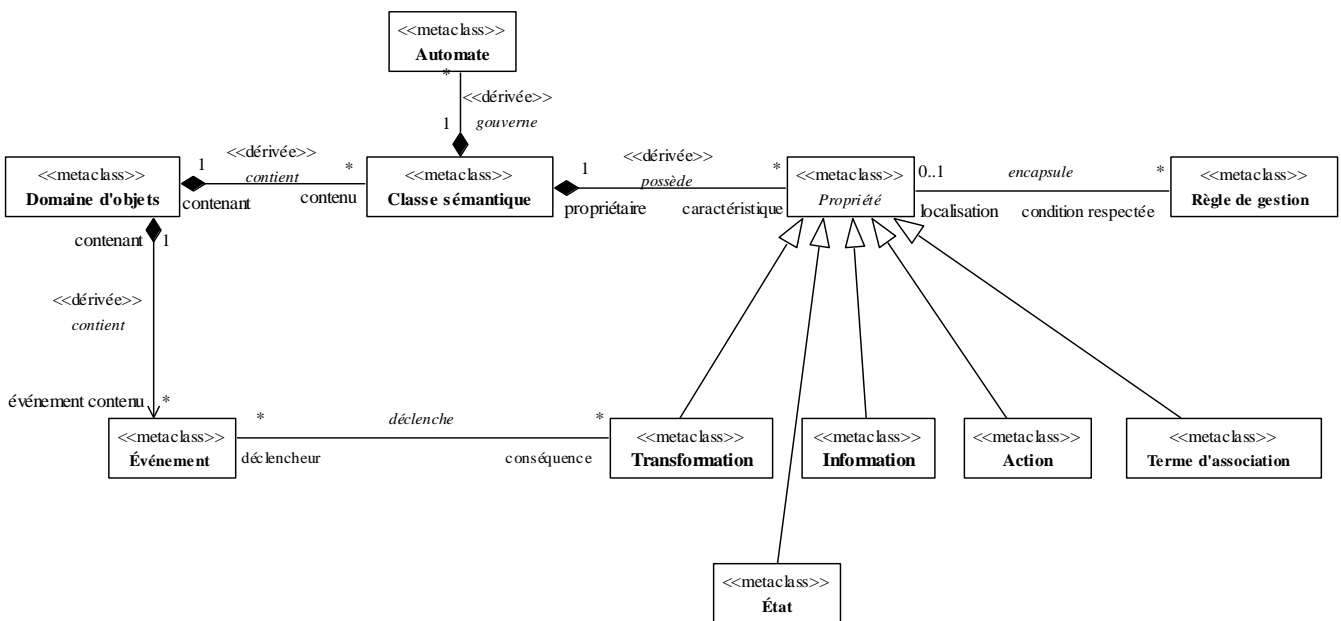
<<metaclass>>
Automate

*
<<dérivée>>
gouverne
1

<<metaclass>>
Domaine d'objets

1
<<dérivée>>
contient
*
contenant
contenu

<<metaclass>>
Classe sémantique

1
<<dérivée>>
possède
*
propriétaire
caractéristique

<<metaclass>>
Propriété

0..1
encapsule
*
localisation
condition respectée

<<metaclass>>
Règle de gestion

contenant
1
<<dérivée>>
contient
événement contenu
*

<<metaclass>>
Événement

*
déclenche
*
déclencheur
conséquence

<<metaclass>>
Transformation

<<metaclass>>
Information

<<metaclass>>
Action

<<metaclass>>
Terme d'association

<<metaclass>>
État